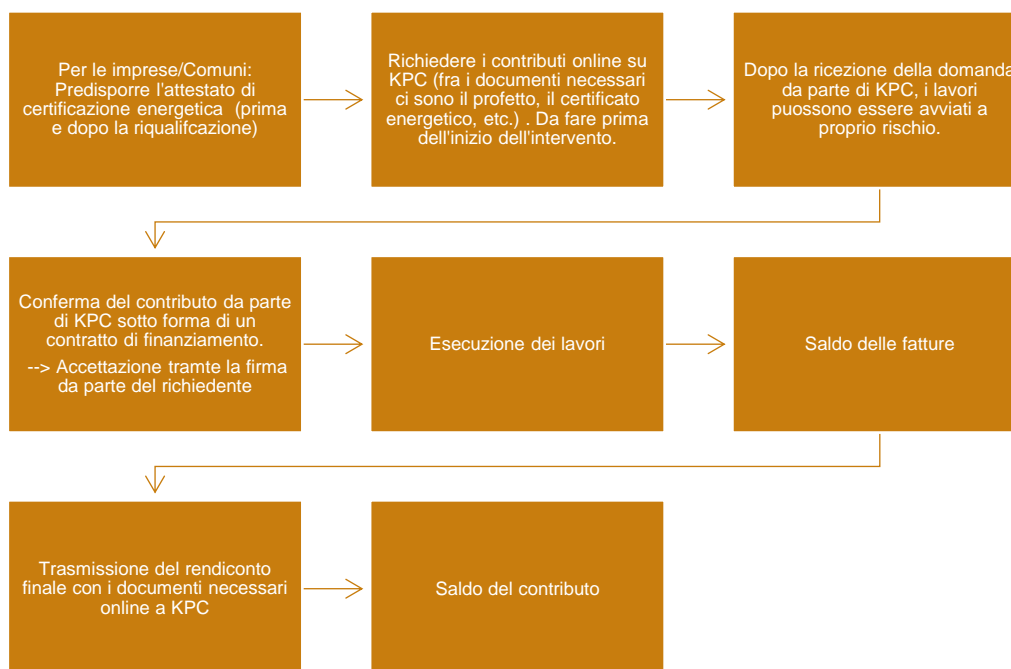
Per le imprese/Comuni: Predisporre l'attestato di certificazione energetica (prima e dopo la riqualifcazione)

Richiedere i contributi online su KPC (fra i documenti necessari ci sono il profetto, il certificato energetico, etc.) . Da fare prima dell'inizio dell'intervento.

Dopo la ricezione della domanda da parte di KPC, i lavori puossono essere avviati a proprio rischio.

Conferma del contributo da parte di KPC sotto forma di un contratto di finanziamento.

--> Accettazione tramte la firma da parte del richiedente

Esecuzione dei lavori

Saldo delle fatture

Trasmissione del rendiconto finale con i documenti necessari online a KPC

Saldo del contributo